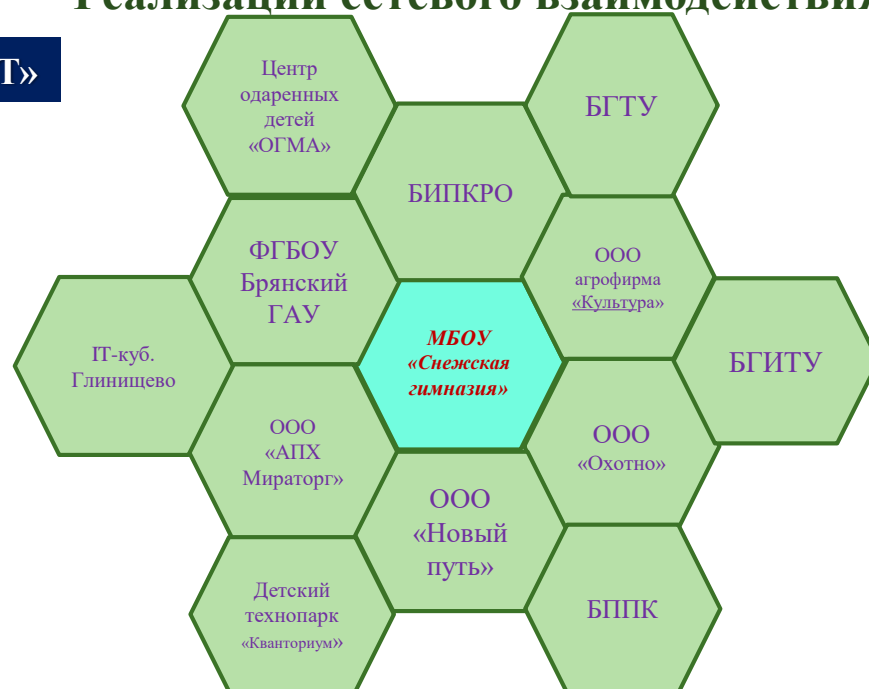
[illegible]

Т»

Центр одаренных детей «ОГМА»

БГТУ

БИПКРО

ФГБОУ Брянский ГАУ

ООО агрофирма «Культура»

IT-куб. Глинищево

МБОУ «Снежская гимназия»

БГИТУ

ООО «АПХ Мираторг»

ООО «Охотно»

ООО «Новый путь»

Детский технопарк «Кванториум»

БППК